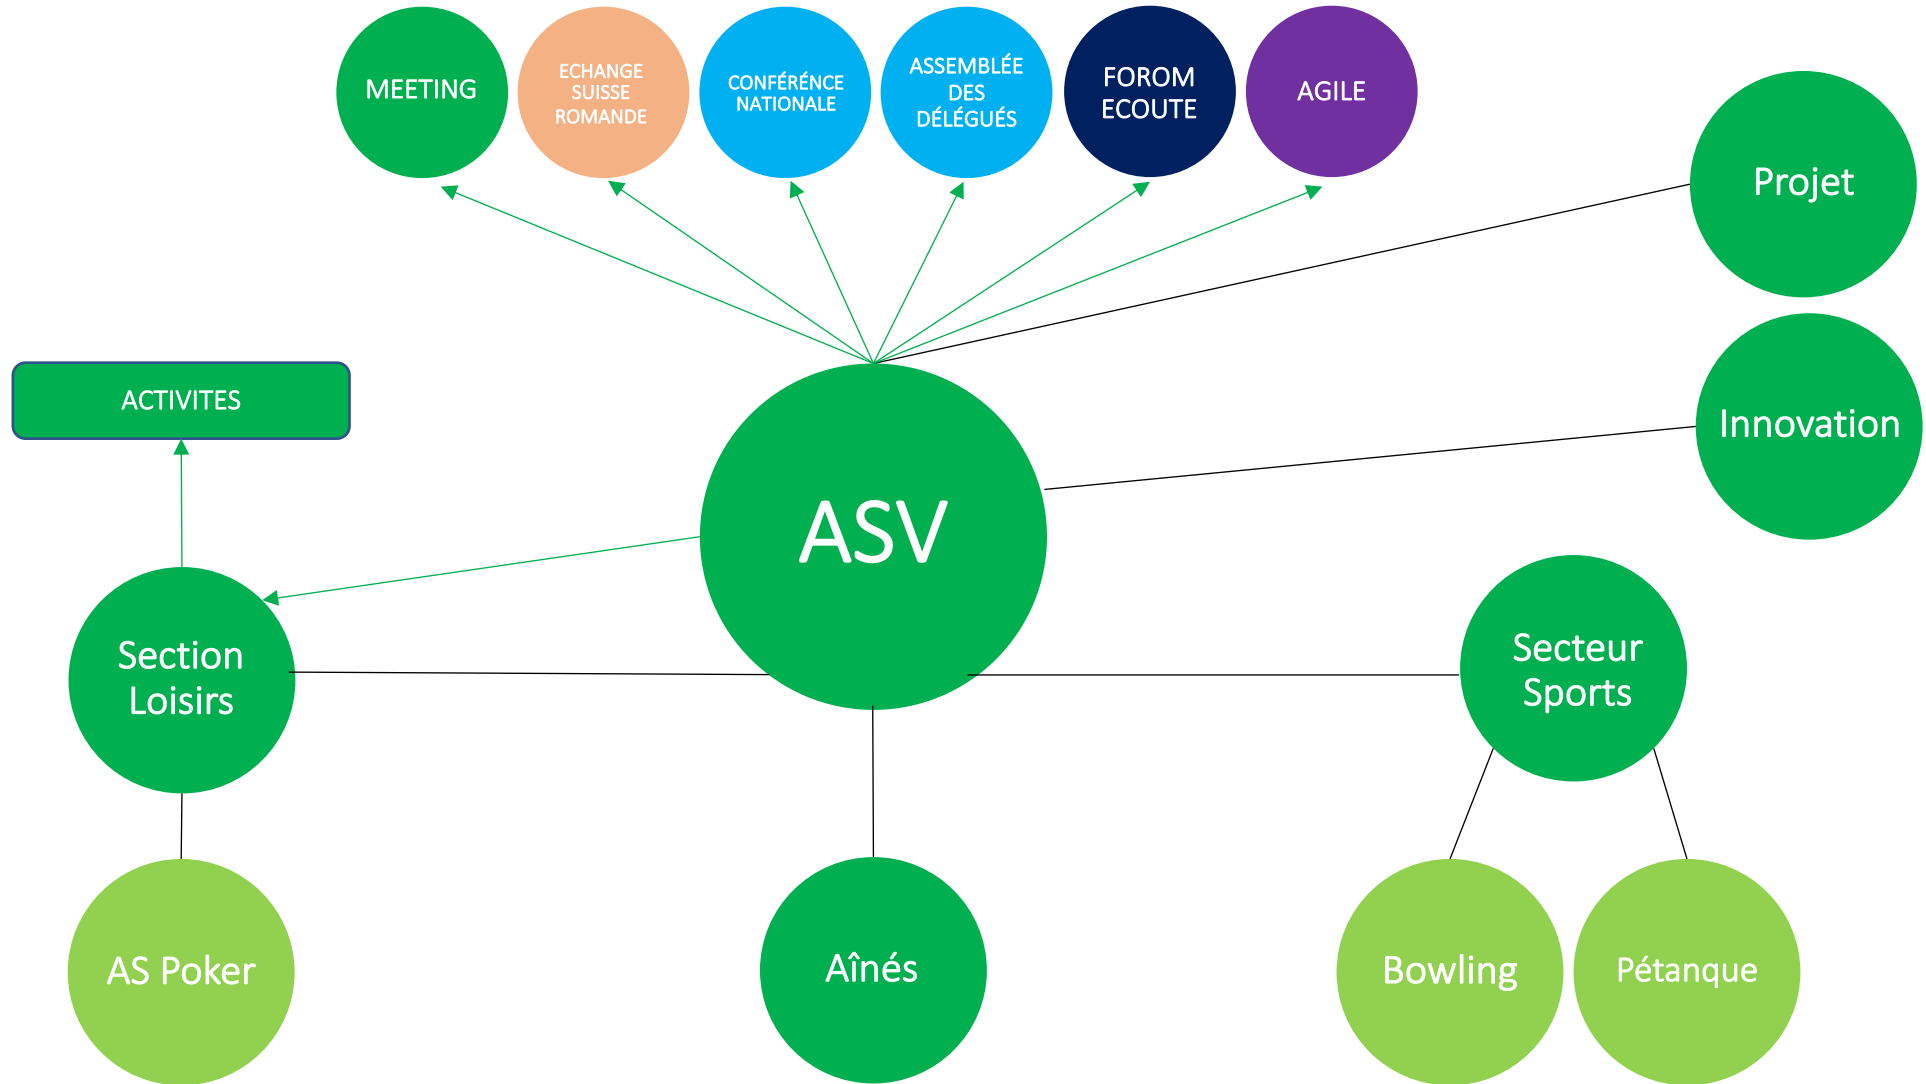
MEETING

ECHANGE SUISSE ROMANDE

CONFÉRÉNCE NATIONALE

ASSEMBLÉE DES DÉLÉGUÉS

FOROM ECOUTE

AGILE

Projet

ACTIVITES

ASV

Innovation

Section Loisirs

Secteur Sports

AS Poker

Aînés

Bowling

Pétanque